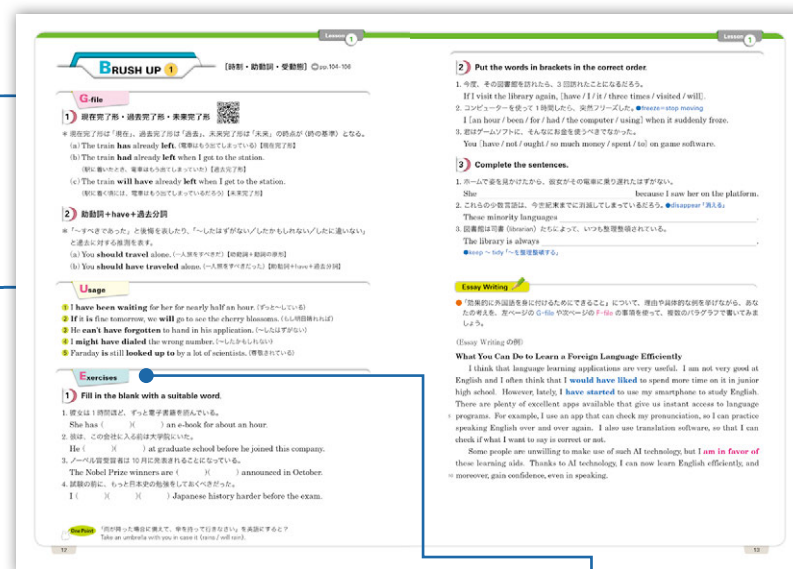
Lesson 1

BRUSH UP 1 [時制・助動詞・受動態] pp.104-106

G-file

1 現在完了形・過去完了形・未来完了形

＊現在完了形は「現在」、過去完了形は「過去」、未来完了形は「未来」の時点が〈時の基準〉となる。
(a) The train has already left. (電車はもう出てしまっている)【現在完了形】
(b) The train had already left when I got to the station. (駅に着いたとき、電車はもう出てしまっていた)【過去完了形】
(c) The train will have already left when I get to the station. (駅に着く頃には、電車はもう出てしまっているだろう)【未来完了形】

2 助動詞＋have＋過去分詞

＊「～すべきであった」と後悔を表したり、「～したはずがない／したかもしれない／したに違いない」と過去に対する推測を表す。
(a) You should travel alone. (一人旅をすべきだ)【助動詞＋動詞の原形】
(b) You should have traveled alone. (一人旅をすべきだった)【助動詞＋have＋過去分詞】

Usage

1 I have been waiting for her for nearly half an hour. (ずっと～している)
2 If it is fine tomorrow, we will go to see the cherry blossoms. (もし明日晴れれば)
3 He can't have forgotten to hand in his application. (～したはずがない)
4 I might have dialed the wrong number. (～したかもしれない)
5 Faraday is still looked up to by a lot of scientists. (尊敬されている)

Exercises

1 Fill in the blank with a suitable word.

1. 彼女は1時間ほど、ずっと電子書籍を読んでいる。
She has ( )( ) an e-book for about an hour.
2. 彼は、この会社に入る前は大学院にいた。
He ( )( ) at graduate school before he joined this company.
3. ノーベル賞受賞者は10月に発表されることになっている。
The Nobel Prize winners are ( )( ) announced in October.
4. 試験の前に、もっと日本史の勉強をしておくべきだった。
I ( )( )( ) Japanese history harder before the exam.

One Point 「雨が降った場合に備えて、傘を持って行きなさい」を英語にすると？
Take an umbrella with you in case it (rains / will rain).

12

Lesson 1

2 Put the words in brackets in the correct order.

1. 今度、その図書館を訪れたら、3回訪れたことになるだろう。
If I visit the library again, [have / I / it / three times / visited / will].
2. コンピューターを使って1時間したら、突然フリーズした。●freeze=stop moving
I [an hour / been / for / had / the computer / using] when it suddenly froze.
3. 君はゲームソフトに、そんなにお金を使うべきでなかった。
You [have / not / ought / so much money / spent / to] on game software.

3 Complete the sentences.

1. ホームで姿を見かけたから、彼女がその電車に乗り遅れたはずがない。
She because I saw her on the platform.
2. これらの少数言語は、今世紀末までに消滅してしまっているだろう。●disappear「消える」
These minority languages .
3. 図書館は司書（librarian）たちによって、いつも整理整頓されている。
The library is always .
●keep ～ tidy「～を整理整頓する」

Essay Writing

●「効果的に外国語を身に付けるためにできること」について、理由や具体的な例を挙げながら、あなたの考えを、左ページのG-fileや次ページのF-fileの事項を使って、複数のパラグラフで書いてみましょう。

(Essay Writingの例)

What You Can Do to Learn a Foreign Language Efficiently

I think that language learning applications are very useful. I am not very good at English and I often think that I would have liked to spend more time on it in junior high school. However, lately, I have started to use my smartphone to study English. There are plenty of excellent apps available that give us instant access to language programs. For example, I use an app that can check my pronunciation, so I can practice speaking English over and over again. I also use translation software, so that I can check if what I want to say is correct or not.

Some people are unwilling to make use of such AI technology, but I am in favor of these learning aids. Thanks to AI technology, I can now learn English efficiently, and moreover, gain confidence, even in speaking.

13